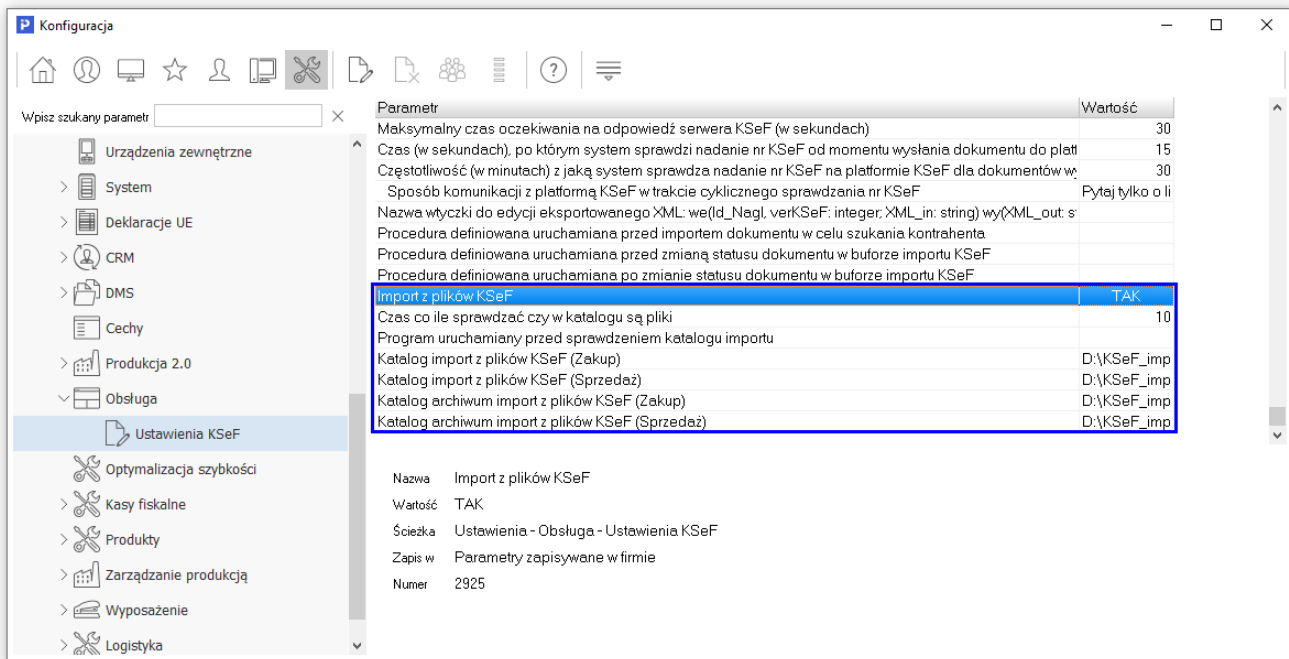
Konfiguracja

Wpisz szukany parametr

Urządzenia zewnętrzne
System
Deklaracje UE
CRM
DMS
Cechy
Produkcja 2.0
Obsługa
Ustawienia KSeF
Optymalizacja szybkości
Kasy fiskalne
Produkty
Zarządzanie produkcją
Wyposażenie
Logistyka

| Parametr | Wartość |
|---|---|
| Maksymalny czas oczekiwania na odpowiedź serwera KSeF (w sekundach) | 30 |
| Czas (w sekundach), po którym system sprawdzi nadanie nr KSeF od momentu wysłania dokumentu do platf | 15 |
| Częstotliwość (w minutach) z jaką system sprawdza nadanie nr KSeF na platformie KSeF dla dokumentów wy | 30 |
| Sposób komunikacji z platformą KSeF w trakcie cyklicznego sprawdzania nr KSeF | Pytaj tylko o li |
| Nazwa wtyczki do edycji eksportowanego XML: we(Id_Nagl, verKSeF: integer; XML_in: string) wy(XML_out: s | |
| Procedura definiowana uruchamiana przed importem dokumentu w celu szukania kontrahenta | |
| Procedura definiowana uruchamiana przed zmianą statusu dokumentu w buforze importu KSeF | |
| Procedura definiowana uruchamiana po zmianie statusu dokumentu w buforze importu KSeF | |
| Import z plików KSeF | TAK |
| Czas co ile sprawdzać czy w katalogu są pliki | 10 |
| Program uruchamiany przed sprawdzeniem katalogu importu | |
| Katalog import z plików KSeF (Zakup) | D:\KSeF_imp |
| Katalog import z plików KSeF (Sprzedaż) | D:\KSeF_imp |
| Katalog archiwum import z plików KSeF (Zakup) | D:\KSeF_imp |
| Katalog archiwum import z plików KSeF (Sprzedaż) | D:\KSeF_imp |

Nazwa Import z plików KSeF
Wartość TAK
Ścieżka Ustawienia - Obsługa - Ustawienia KSeF
Zapis w Parametry zapisywane w firmie
Numer 2925